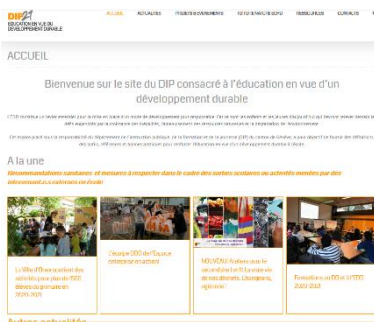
DIP
ÉDUCATION EN VUE DU DÉVELOPPEMENT DURABLE

ACCUEIL ACTUALITÉS PROJETS ET ÉVÉNEMENTS RÉFÉRENTIELS ET DÉFIS RESSOURCES CONTACTS

ACCUEIL

Bienvenue sur le site du DIP consacré à l'éducation en vue d'un développement durable

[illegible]

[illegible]

A la une

Recommandations sanitaires et mesures à respecter dans le cadre des sorties scolaires ou activités menées par des intervenant.e.s externes en école

La Ville d'Onex soutient des activités pour plus de l'EDD dès le primaire en 2020-2021

L'équipe EDD de l'Espace entreprise en action!

NOUVEAU: Acteurs pour le secondaire I et II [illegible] en cours: Les citoyens, repensons!

Formations au DIP en EDD 2020-2021

Autres actualités